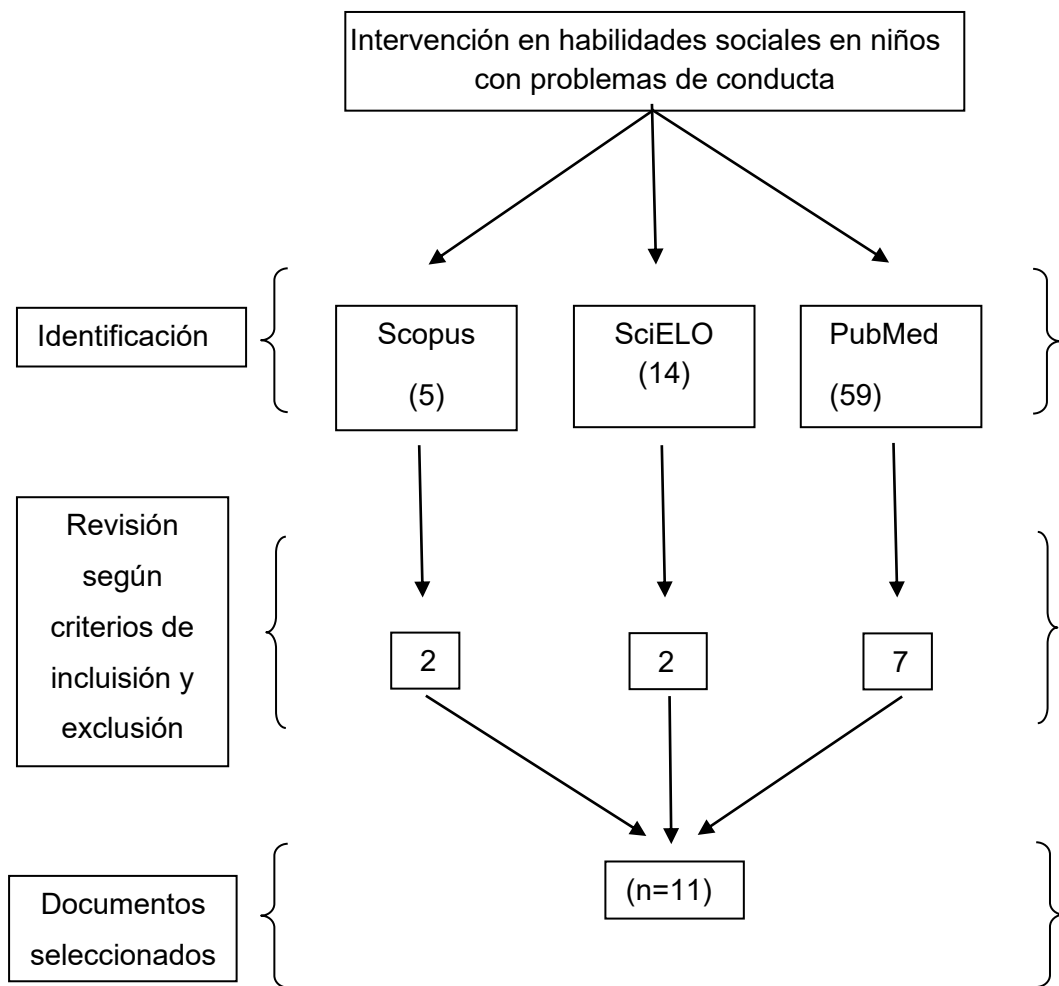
Intervención en habilidades sociales en niños con problemas de conducta

Identificación

Scopus
(5)

SciELO
(14)

PubMed
(59)

Revisión según criterios de inclusión y exclusión

2

2

7

Documentos seleccionados

(n=11)